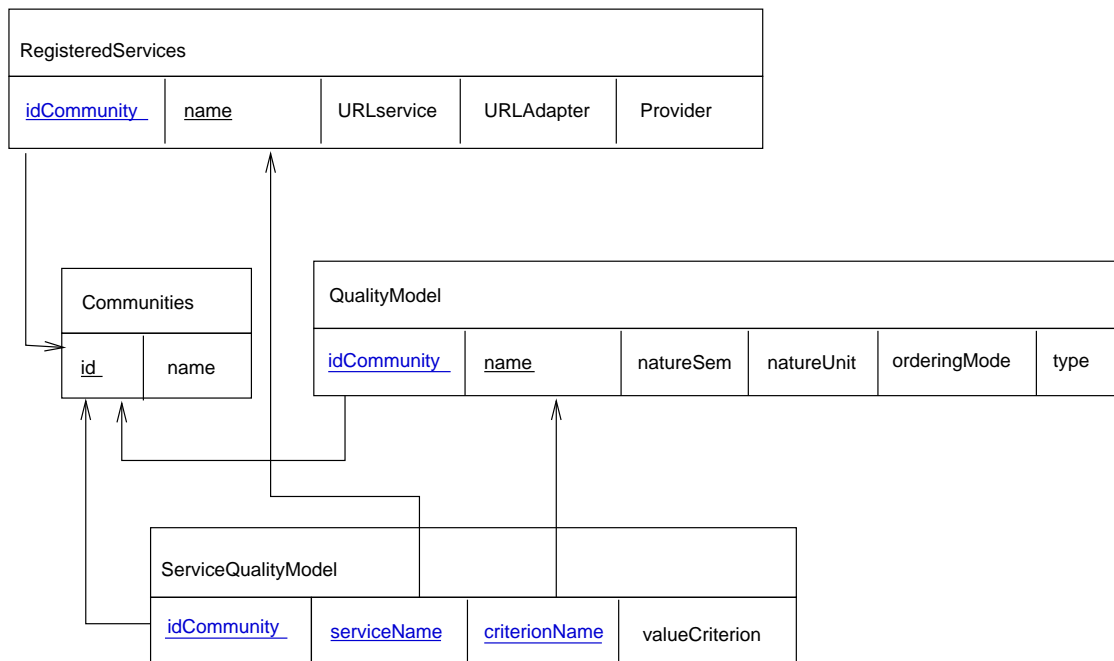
RegisteredServices

| idCommunity | name | URLservice | URLAdapter | Provider |
|---|---|---|---|---|

Communities

| id | name |
|---|---|

QualityModel

| idCommunity | name | natureSem | natureUnit | orderingMode | type |
|---|---|---|---|---|---|

ServiceQualityModel

| idCommunity | serviceName | criterionName | valueCriterion |
|---|---|---|---|